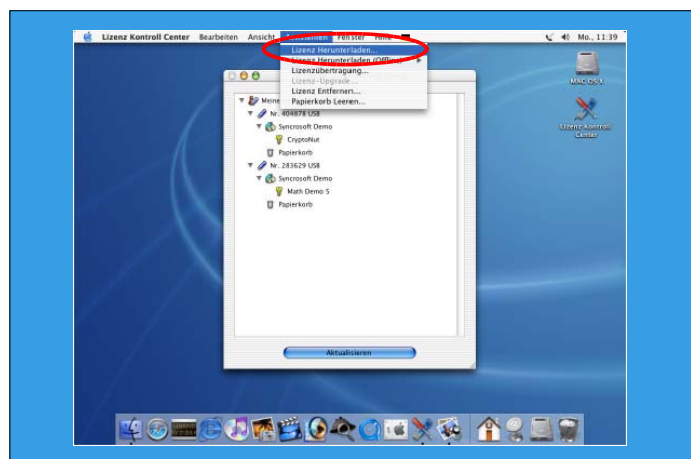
Lizenz Kontroll Center Bearbeiten Ansicht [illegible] Fenster Hilfe

Mo., 11:39

Lizenz Herunterladen...
Lizenz Herunterladen (Offline)
Lizenzübertragung...
Lizenz-Upgrade...
Lizenz Entfernen...
Papierkorb Leeren...

Meine
Nr. 404878 USB
Syncrosoft Demo
CryptoNut
Papierkorb
Nr. 283629 USB
Syncrosoft Demo
Math Demo 5
Papierkorb

Aktualisieren

MAC OS X

Lizenz Kontroll Center